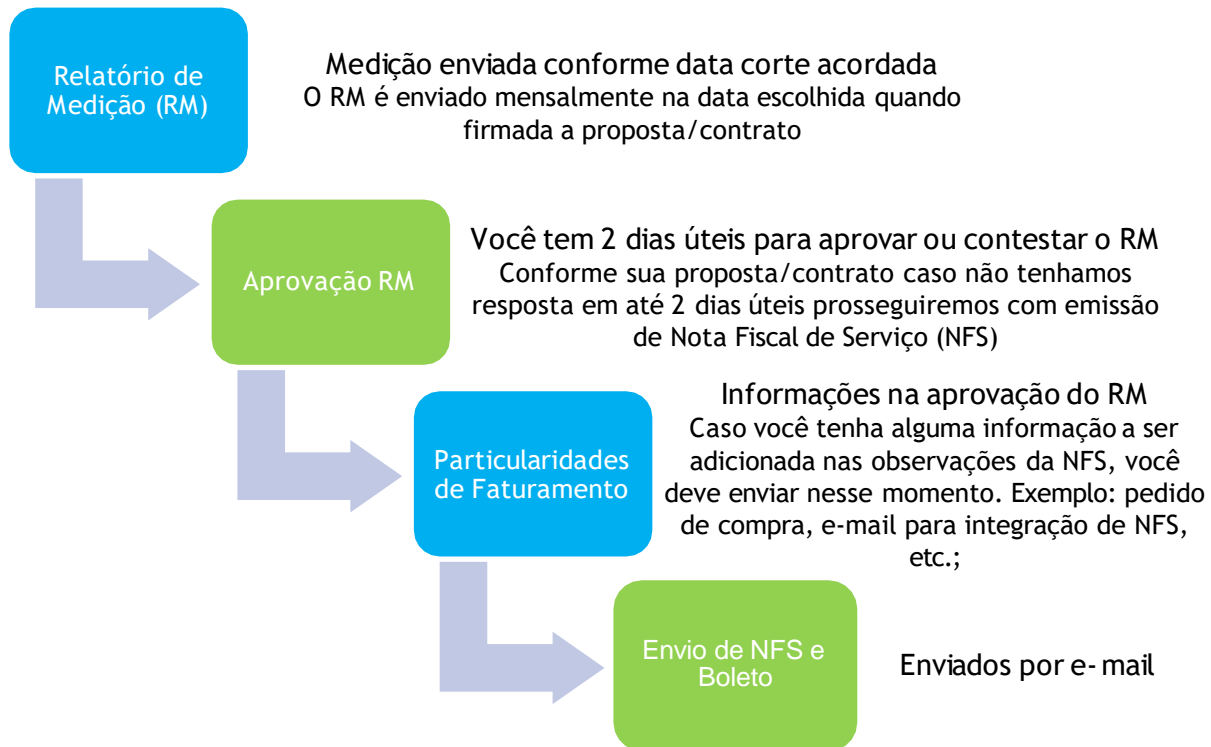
Relatório de Medição (RM)

Medição enviada conforme data corte acordada
O RM é enviado mensalmente na data escolhida quando firmada a proposta/contrato

Aprovação RM

Você tem 2 dias úteis para aprovar ou contestar o RM
Conforme sua proposta/contrato caso não tenhamos resposta em até 2 dias úteis prosseguiremos com emissão de Nota Fiscal de Serviço (NFS)

Particularidades de Faturamento

Informações na aprovação do RM
Caso você tenha alguma informação a ser adicionada nas observações da NFS, você deve enviar nesse momento. Exemplo: pedido de compra, e-mail para integração de NFS, etc.;

Envio de NFS e Boleto

Enviados por e-mail